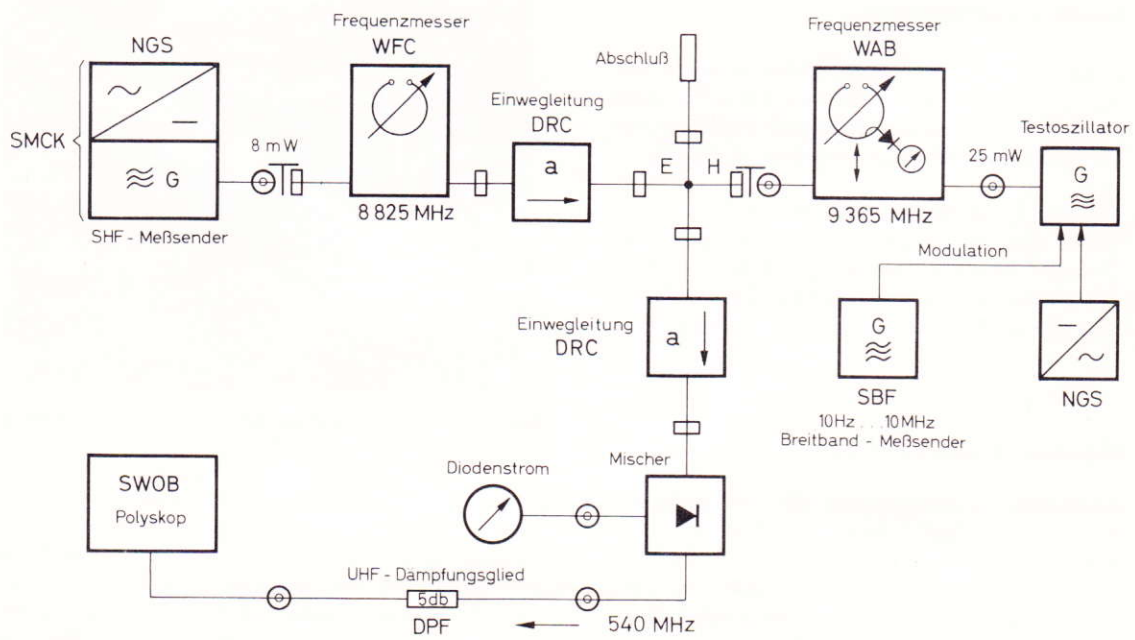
NGS

SMCK

G

SHF - Meßsender

8 mW

Frequenzmesser
WFC

8 825 MHz

Einwegleitung
DRC

a

Abschluß

E

H

Frequenzmesser
WAB

9 365 MHz

25 mW

Testoszillator

G

Modulation

G

SBF
10 Hz . . . 10 MHz
Breitband - Meßsender

NGS

Einwegleitung
DRC

a

Diodenstrom

Mischer

SWOB
Polyskop

UHF - Dämpfungsglied
5db
DPF

540 MHz